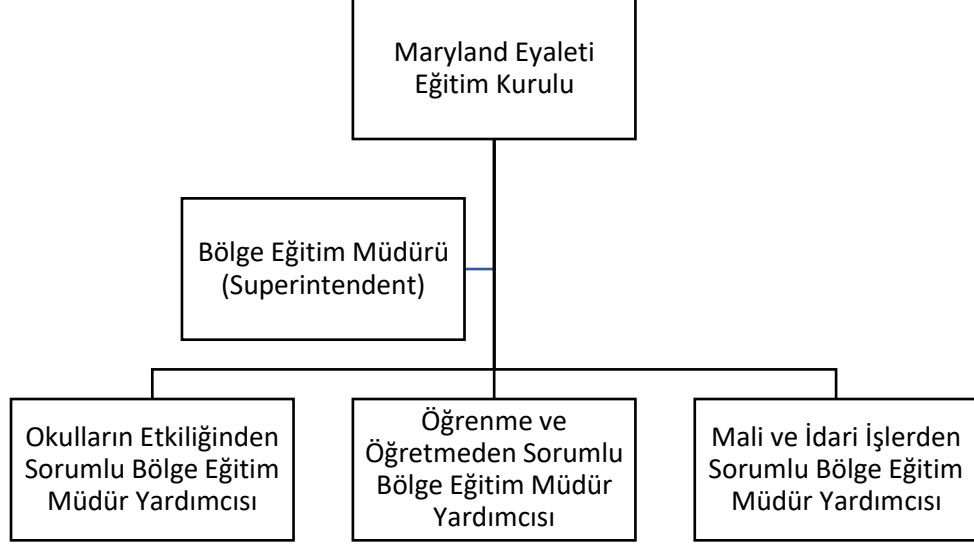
Maryland Eyaleti Eğitim Kurulu

Bölge Eğitim Müdürü (Superintendent)

Okulların Etkiliğinden Sorumlu Bölge Eğitim Müdür Yardımcısı

Öğrenme ve Öğretmeden Sorumlu Bölge Eğitim Müdür Yardımcısı

Mali ve İdari İşlerden Sorumlu Bölge Eğitim Müdür Yardımcısı